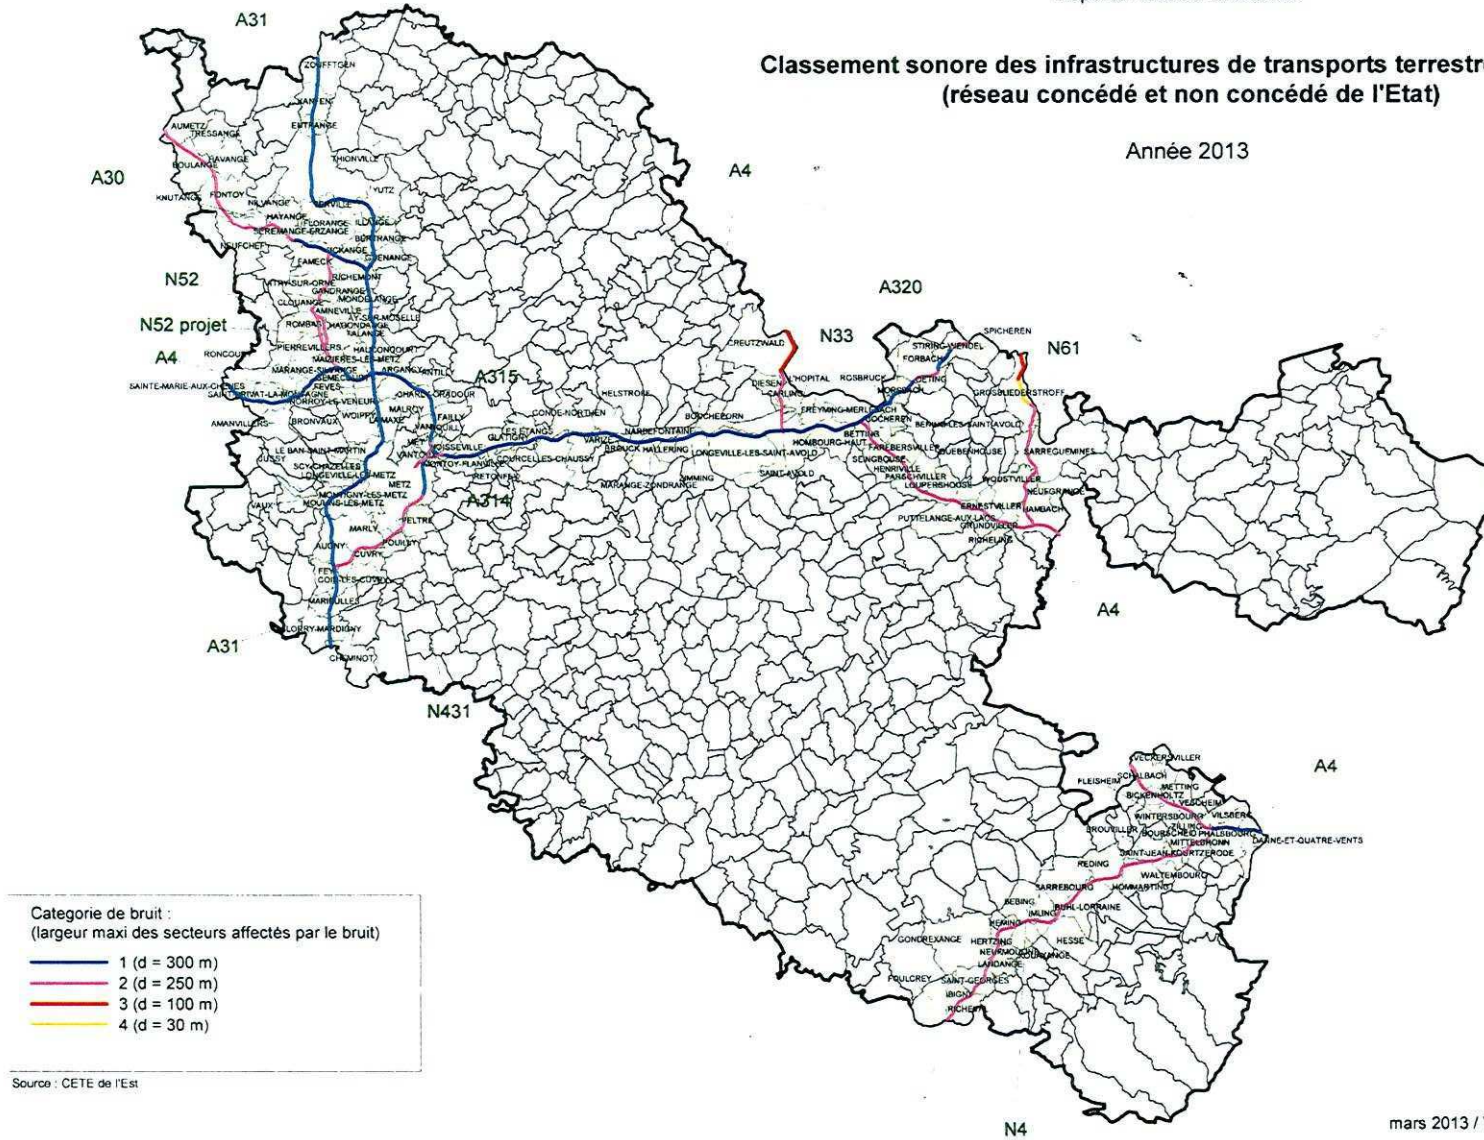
Classement sonore des infrastructures de transports terrestr
(réseau concédé et non concédé de l'Etat)

Année 2013

A31
A30
N52
N52 projet
A4
A4
A320
N33
N61
A315
A314
A4
A31
N431
A4
N4

ZOUFFTGEN
KANFEN
ENTRANGE
THIONVILLE
YUTZ
AUMETZ
TRESSANGE
HAVANGE
BOULANGE
FONTOY
KNUTANGE
NILVANGE
HAYANGE
FLORANGE
SEREMANGE-ERZANGE
ILLANGE
BERTRANGE
NEUFCHEF
FAMECK
RICHEMONT
VITRY-SUR-ORNE
GANDRANGE
CLOUANGE
AMNEVILLE
MONDELANGE
ROMBAS
HAGONDANGE
TALANGE
PIERREVILLERS
HAUCONCOURT
MAIZIERES-LES-METZ
RONCOURT
MARANGE-SILVANGE
ARGANCY
SAINTE-MARIE-AUX-CHENES
SAINT-PRIVAT-LA-MONTAGNE
FEVES
NORROY-LE-VENEUR
AMANVILLERS
WOIPPY
MALROY
FAILLY
CHARLY-ORADOUR
BRONVAUX
LA MAXE
VANY
LE BAN-SAINT-MARTIN
SCY-CHAZELLES
LONGEVILLE-LES-METZ
METZ
VANTOUX
NOISSEVILLE
MONTOY-FLANVILLE
MONTIGNY-LES-METZ
MOULINS-LES-METZ
VAUX
MARLY
PELTRE
POUILLY
AUGNY
CUVRY
FEY
COIN-LES-CUVRY
MARIEULLES
LORRY-MARDIGNY
CHEMINOT
GLATIGNY
LES ETANGS
COINCY
COURCELLES-CHAUSSY
RETONFEY
CONDE-NORTHEN
HELSTROFF
VARIZE
BROUCK
HALLERING
NARBEFONTAINE
BOUCHEPORN
LONGEVILLE-LES-SAINT-AVOLD
MARANGE-ZONDRANGE
HOMBOURG-HAUT
SAINT-AVOLD
CREUTZWALD
DIESEN
CARLING
L'HOPITAL
ROSBRUCK
FREYMING-MERLEBACH
BETTING
COCHEREN
MORSBACH
STIRING-WENDEL
FORBACH
OETING
SPICHEREN
GROSBLIEDERSTROFF
BEHREN-LES-FORBACH
SEINGBOUSE
HENRIVILLE
FAREBERSVILLER
THEDING
FARSCHVILLER
LOUPERSHOUSE
DIEBLING
WOUSTVILLER
SARREGUEMINES
ERNESTVILLER
NEUFGRANGE
HAMBACH
PUTTELANGE-AUX-LACS
GRUNDVILLER
RICHELING
VECKERSVILLER
PLEISHEIM
SCHALBACH
METTING
BICKENHOLTZ
VESCHEIM
WINTERSBOURG
ZILLING
VILSBERG
BROUVILLER
BOURSCHEID
PHALSBOURG
MITTELBRONN
DANNE-ET-QUATRE-VENTS
REDING
SAINT-JEAN-KOURTZERODE
WALTEMBOURG
SARREBOURG
HOMMARTING
BEBING
IMLING
BUHL-LORRAINE
HEMING
GONDREXANGE
HERTZING
HESSE
NEUFMOULINS
LANDANGE
FOULCREY
SAINT-GEORGES
IBIGNY
RICHEVAL

Categorie de bruit :
(largeur maxi des secteurs affectés par le bruit)
1 (d = 300 m)
2 (d = 250 m)
3 (d = 100 m)
4 (d = 30 m)

Source : CETE de l'Est

mars 2013 / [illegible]